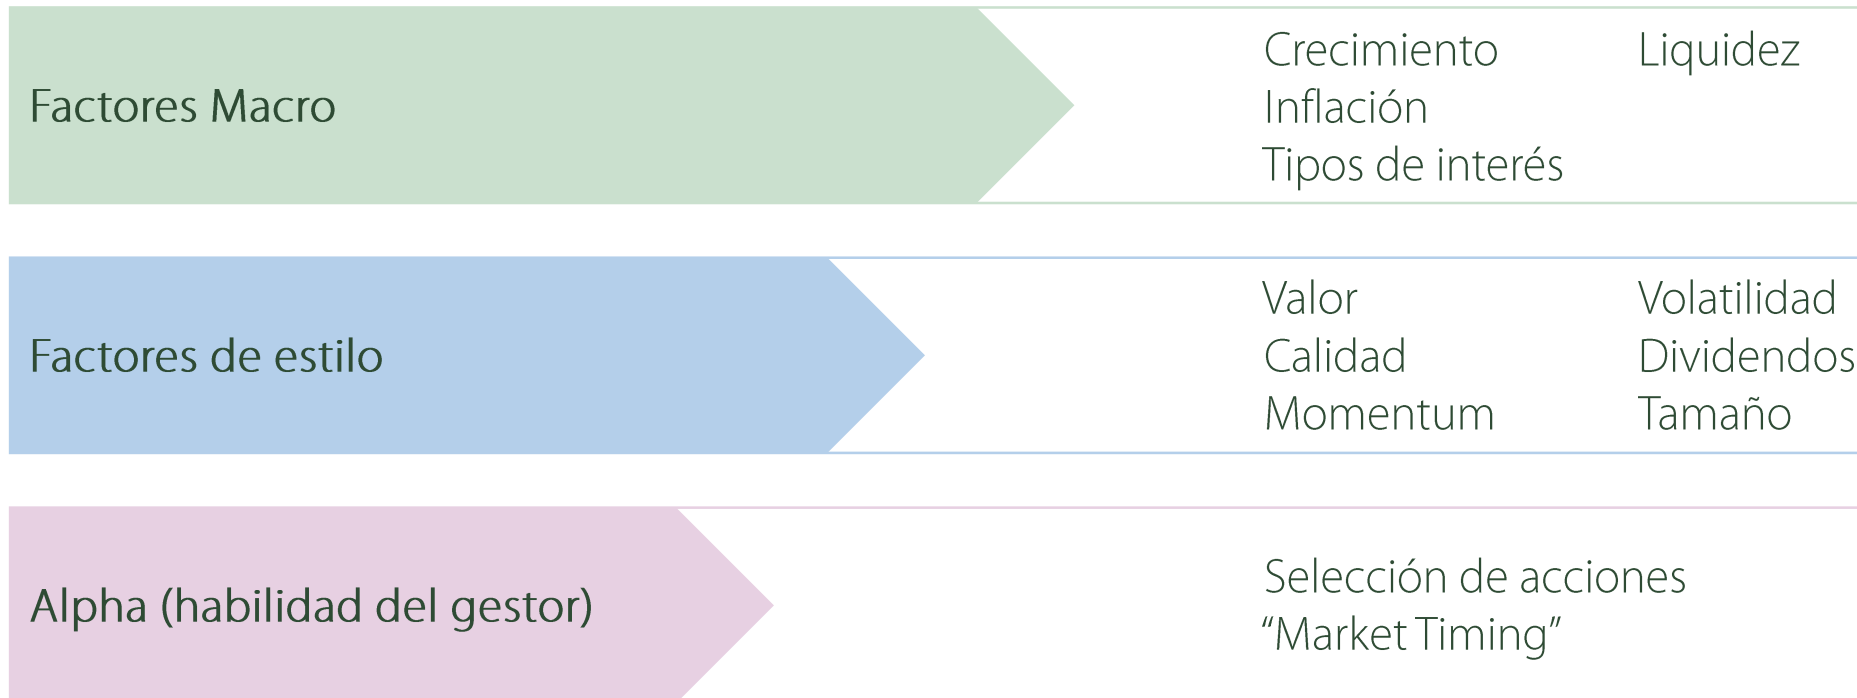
Factores Macro

Crecimiento
Inflación
Tipos de interés

Liquidez

Factores de estilo

Valor
Calidad
Momentum

Volatilidad
Dividendos
Tamaño

Alpha (habilidad del gestor)

Selección de acciones
“Market Timing”